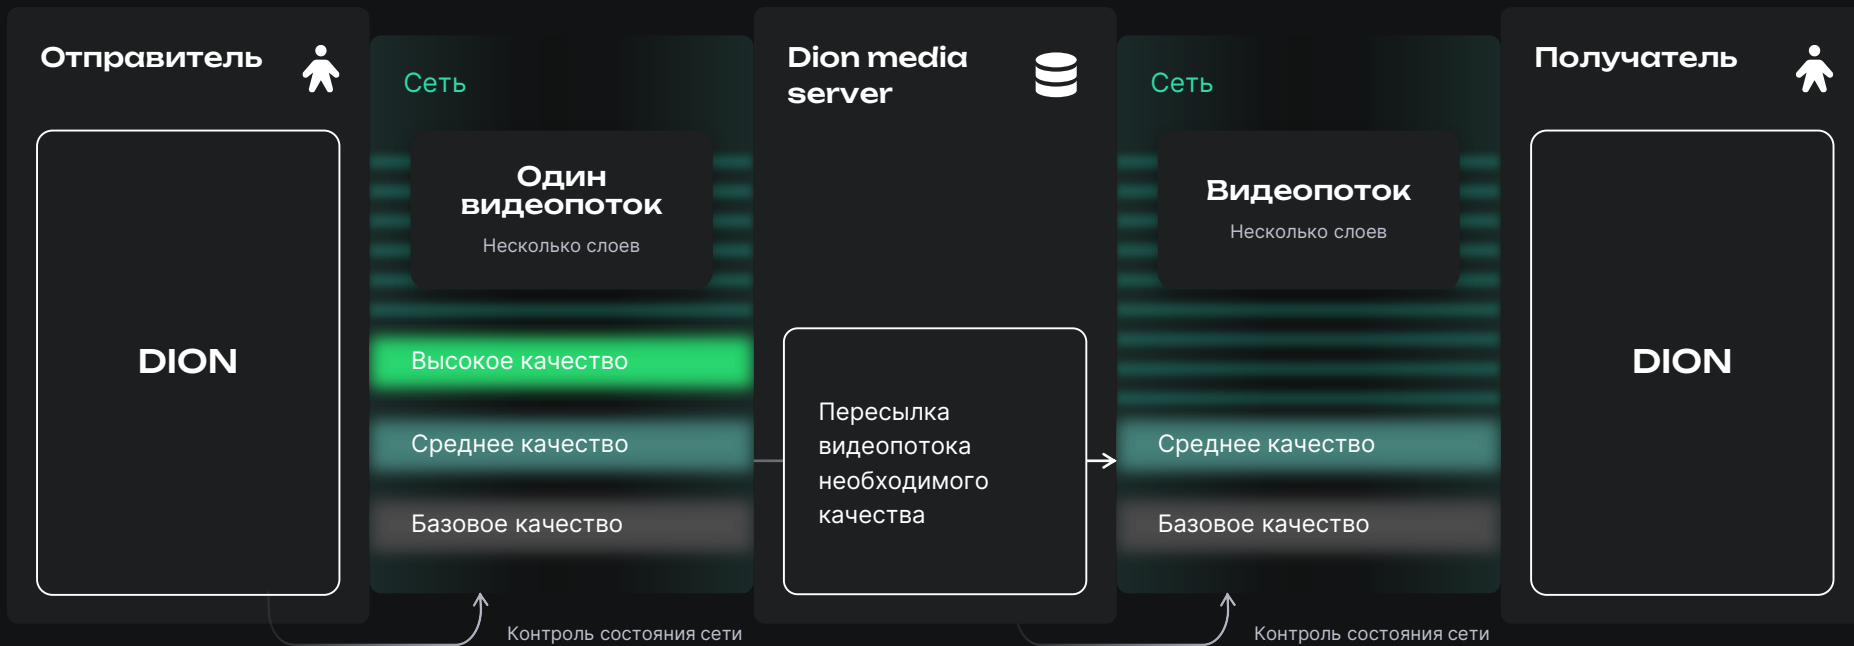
Отправитель

DION

Сеть

Один видеопоток

Несколько слоев

Высокое качество

Среднее качество

Базовое качество

Контроль состояния сети

Dion media server

Пересылка видеопотока необходимого качества

Сеть

Видеопоток

Несколько слоев

Среднее качество

Базовое качество

Контроль состояния сети

Получатель

DION